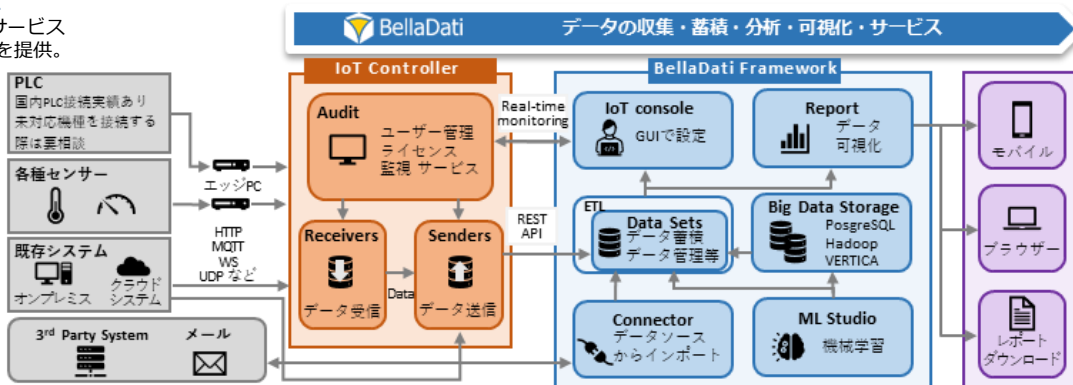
サービス
を提供。

BellaDati データの収集・蓄積・分析・可視化・サービス

PLC
国内PLC接続実績あり
未対応機種を接続する
際は要相談

各種センサー

既存システム
オンプレミス
クラウド
システム

3rd Party System
メール

エッジPC

HTTP
MQTT
WS
UDP など

IoT Controller

Audit
ユーザー管理
ライセンス
監視 サービス

Receivers
データ受信

Data

Senders
データ送信

Real-time
monitoring

REST
API

BellaDati Framework

IoT console
GUIで設定

Report
データ
可視化

ETL
Data Sets
データ蓄積
データ管理等

Big Data Storage
PosgreSQL
Hadoop
VERTICA

Connector
データソース
からインポート

ML Studio
機械学習

モバイル

ブラウザー

レポート
ダウンロード